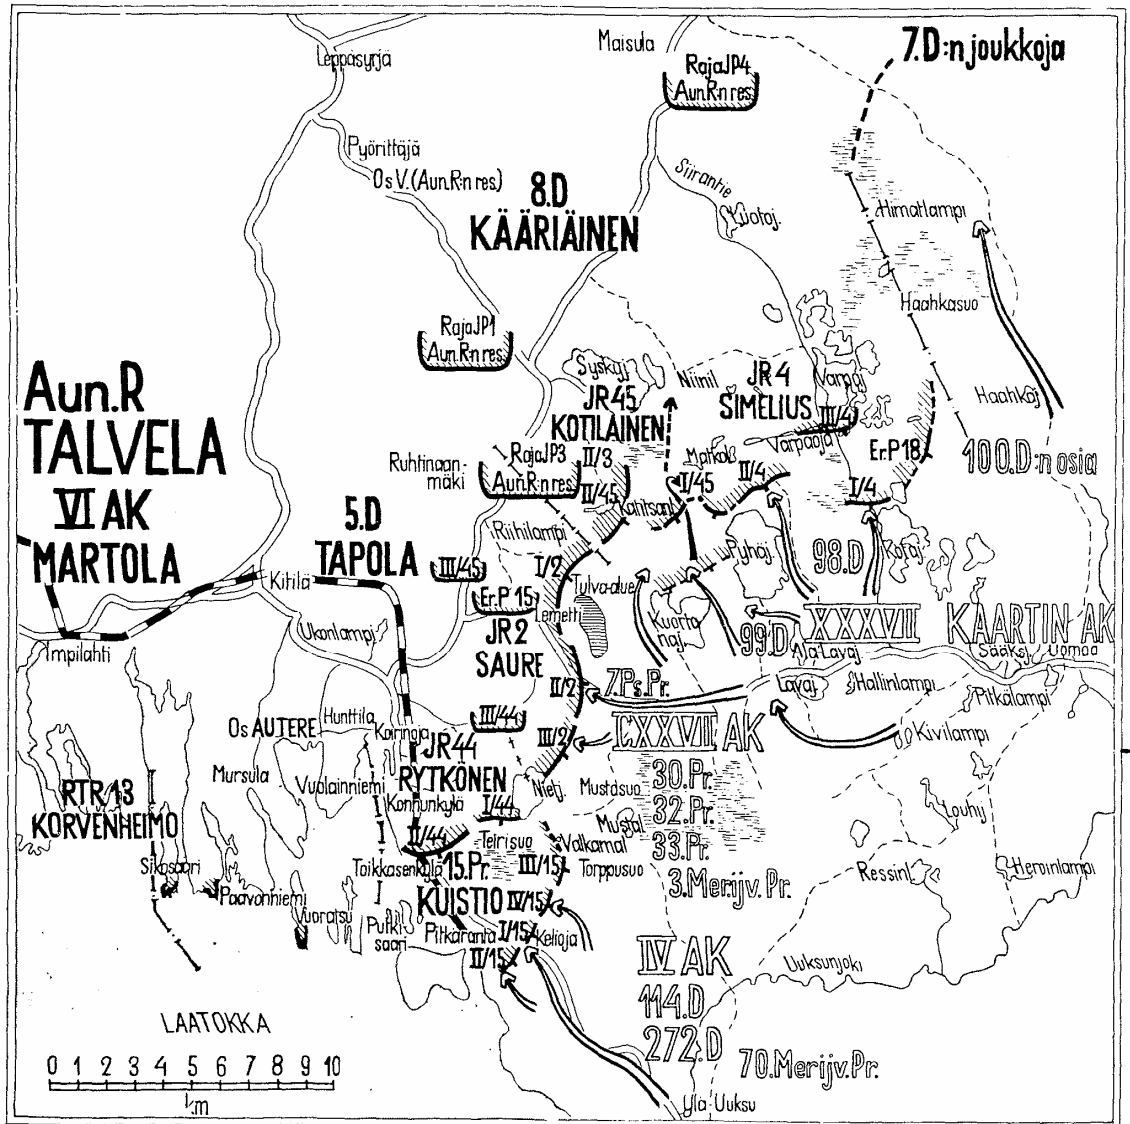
Leppäsyrjä
Maisula
RajaJP4
Aun.R:n res
7.D:n joukkoja
Pyörittäjä
Os V. (Aun.R:n res)
Siirantie
Luotoj.
8.D
KÄÄRIÄINEN
Himatlampi
Haahkasuo
RajaJP1
Aun.R:n res.
Syskyj
Niinil
JR 4
SIMELIUS
Varpoj
Haahkaj
Aun.R
TALVELA
VI AK
MARTOLA
JR45
KOTILAINEN
III/4
Varpaoja
Er.P18
100.D:n osia
Ruhtinaanmäki
RajaJP3
Aun.R:n res
II/3
II/45
Matkoš
II/4
I/45
Koitsanj
I/4
Riihilampi
I/2
Pyhäj
98.D
Kotaj
5.D
TAPOLA
III/45
Tulva-alue
Kitilä
Er.P 15
Lemetti
Kuortanaj
99.D
XXXVII
KAARTIN AK
JR 2
SAURE
Ala-Lavaj
Sääksj
Uomaa
Ukonlampi
Impilahti
II/2
7.Ps.Pr.
Lavaj
Hallinlampi
Pitkälampi
III/44
Hunttila
Os AUTERE
Koiringoja
III/2
CXXXVII AK
Kivilampi
JR44
RYTKÖNEN
Mursula
Vuolainniemi
Nietj.
Mustasuo
30.Pr.
RTR 13
KORVENHEIMO
Konnunkylä
I/44
32.Pr.
Louhij
Mustal
33.Pr.
II/44
Telrisuo
Valkamal
Toikkasenkylä
15.Pr.
III/15
Torppusuo
3.Merijv.Pr.
Ressinl
Heroinlampi
Sikosaari
Paavonniemi
KUISTIO
IV/15
Vuoratsu
Putkisaari
Pitkäranta
I/15
Keliaja
II/15
IV AK
Uuksunjoki
114.D
LAATOKKA
272.D
0 1 2 3 4 5 6 7 8 9 10
km
70.Merijv.Pr.
Ala-Uuksu